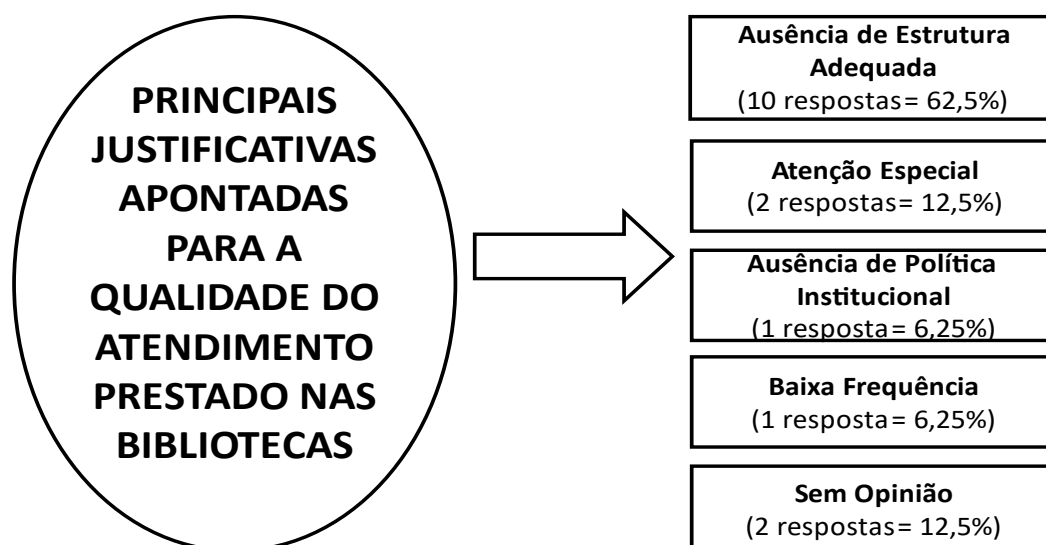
PRINCIPAIS JUSTIFICATIVAS APONTADAS PARA A QUALIDADE DO ATENDIMENTO PRESTADO NAS BIBLIOTECAS

Ausência de Estrutura Adequada
(10 respostas= 62,5%)

Atenção Especial
(2 respostas= 12,5%)

Ausência de Política Institucional
(1 resposta= 6,25%)

Baixa Frequência
(1 resposta= 6,25%)

Sem Opinião
(2 respostas= 12,5%)